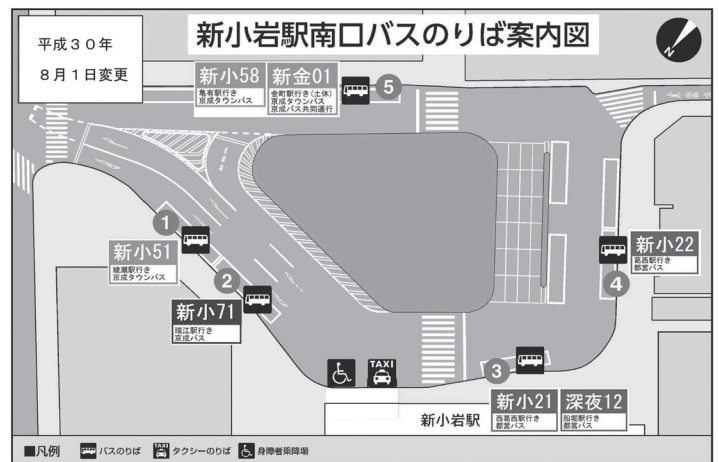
平成３０年
８月１日変更

新小岩駅南口バスのりば案内図

新小58
亀有駅行き
京成タウンバス

新金01
金町駅行き(土休)
京成タウンバス
京成バス共同運行

5

1
新小51
綾瀬駅行き
京成タウンバス

2
新小71
瑞江駅行き
京成バス

新小22
葛西駅行き
都営バス
4

TAXI

3
新小21
西葛西駅行き
都営バス

深夜12
船堀駅行き
都営バス

新小岩駅

■凡例 バスのりば TAXI タクシーのりば 身障者乗降場